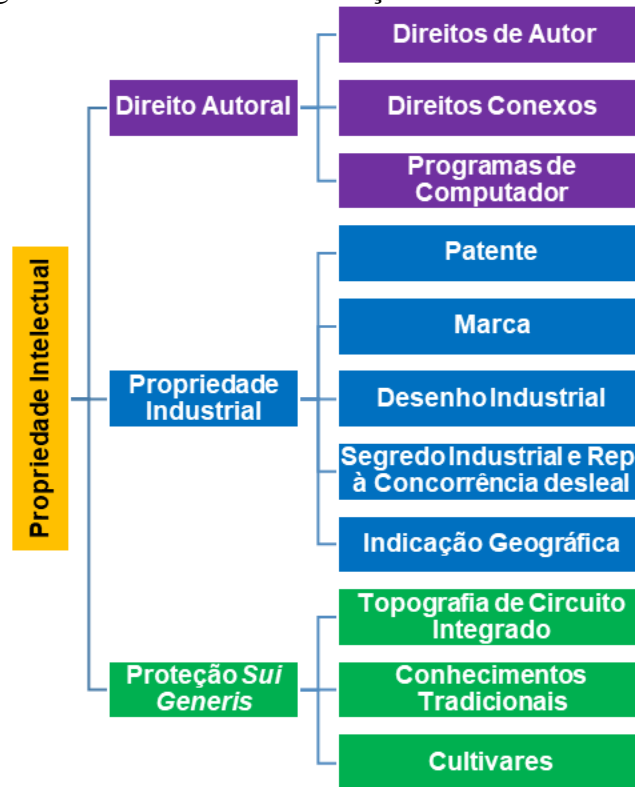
Propriedade Intelectual

Direito Autoral

Direitos de Autor

Direitos Conexos

Programas de Computador

Propriedade Industrial

Patente

Marca

Desenho Industrial

Segredo Industrial e Rep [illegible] à Concorrência desleal

Indicação Geográfica

Proteção *Sui Generis*

Topografia de Circuito Integrado

Conhecimentos Tradicionais

Cultivares